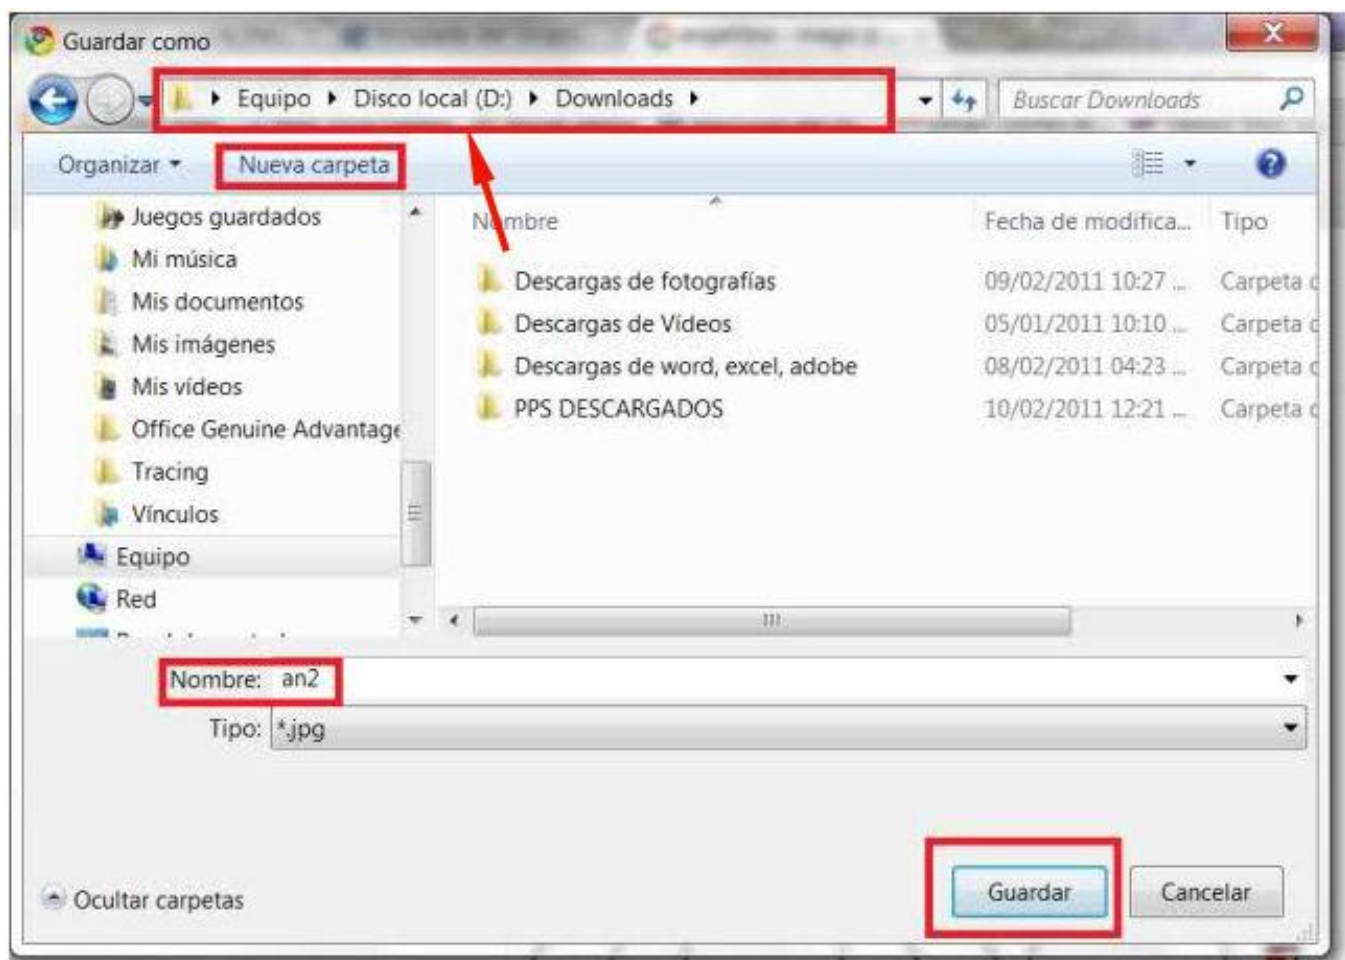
Guardar como

Equipo ▸ Disco local (D:) ▸ Downloads ▸

Buscar Downloads

Organizar ▾ Nueva carpeta

Juegos guardados
Mi música
Mis documentos
Mis imágenes
Mis vídeos
Office Genuine Advantage
Tracing
Vínculos
Equipo
Red

| Nombre | Fecha de modifica... | Tipo |
|---|---|---|
| Descargas de fotografías | 09/02/2011 10:27 ... | Carpeta d |
| Descargas de Vídeos | 05/01/2011 10:10 ... | Carpeta d |
| Descargas de word, excel, adobe | 08/02/2011 04:23 ... | Carpeta d |
| PPS DESCARGADOS | 10/02/2011 12:21 ... | Carpeta d |

Nombre: an2

Tipo: *.jpg

Ocultar carpetas

Guardar Cancelar